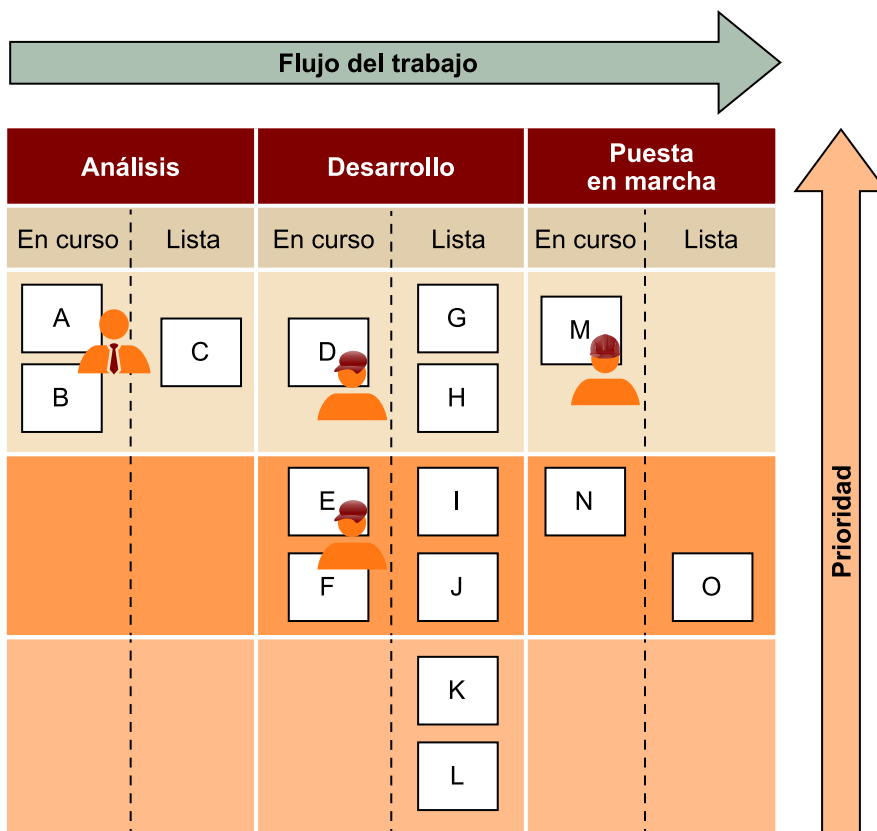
Flujo del trabajo

| Análisis | | Desarrollo | | Puesta en marcha | |
|---|---|---|---|---|---|
| En curso | Lista | En curso | Lista | En curso | Lista |
| A B | C | D | G H | M | |
| | | E F | I J | N | O |
| | | | K L | | |

Prioridad